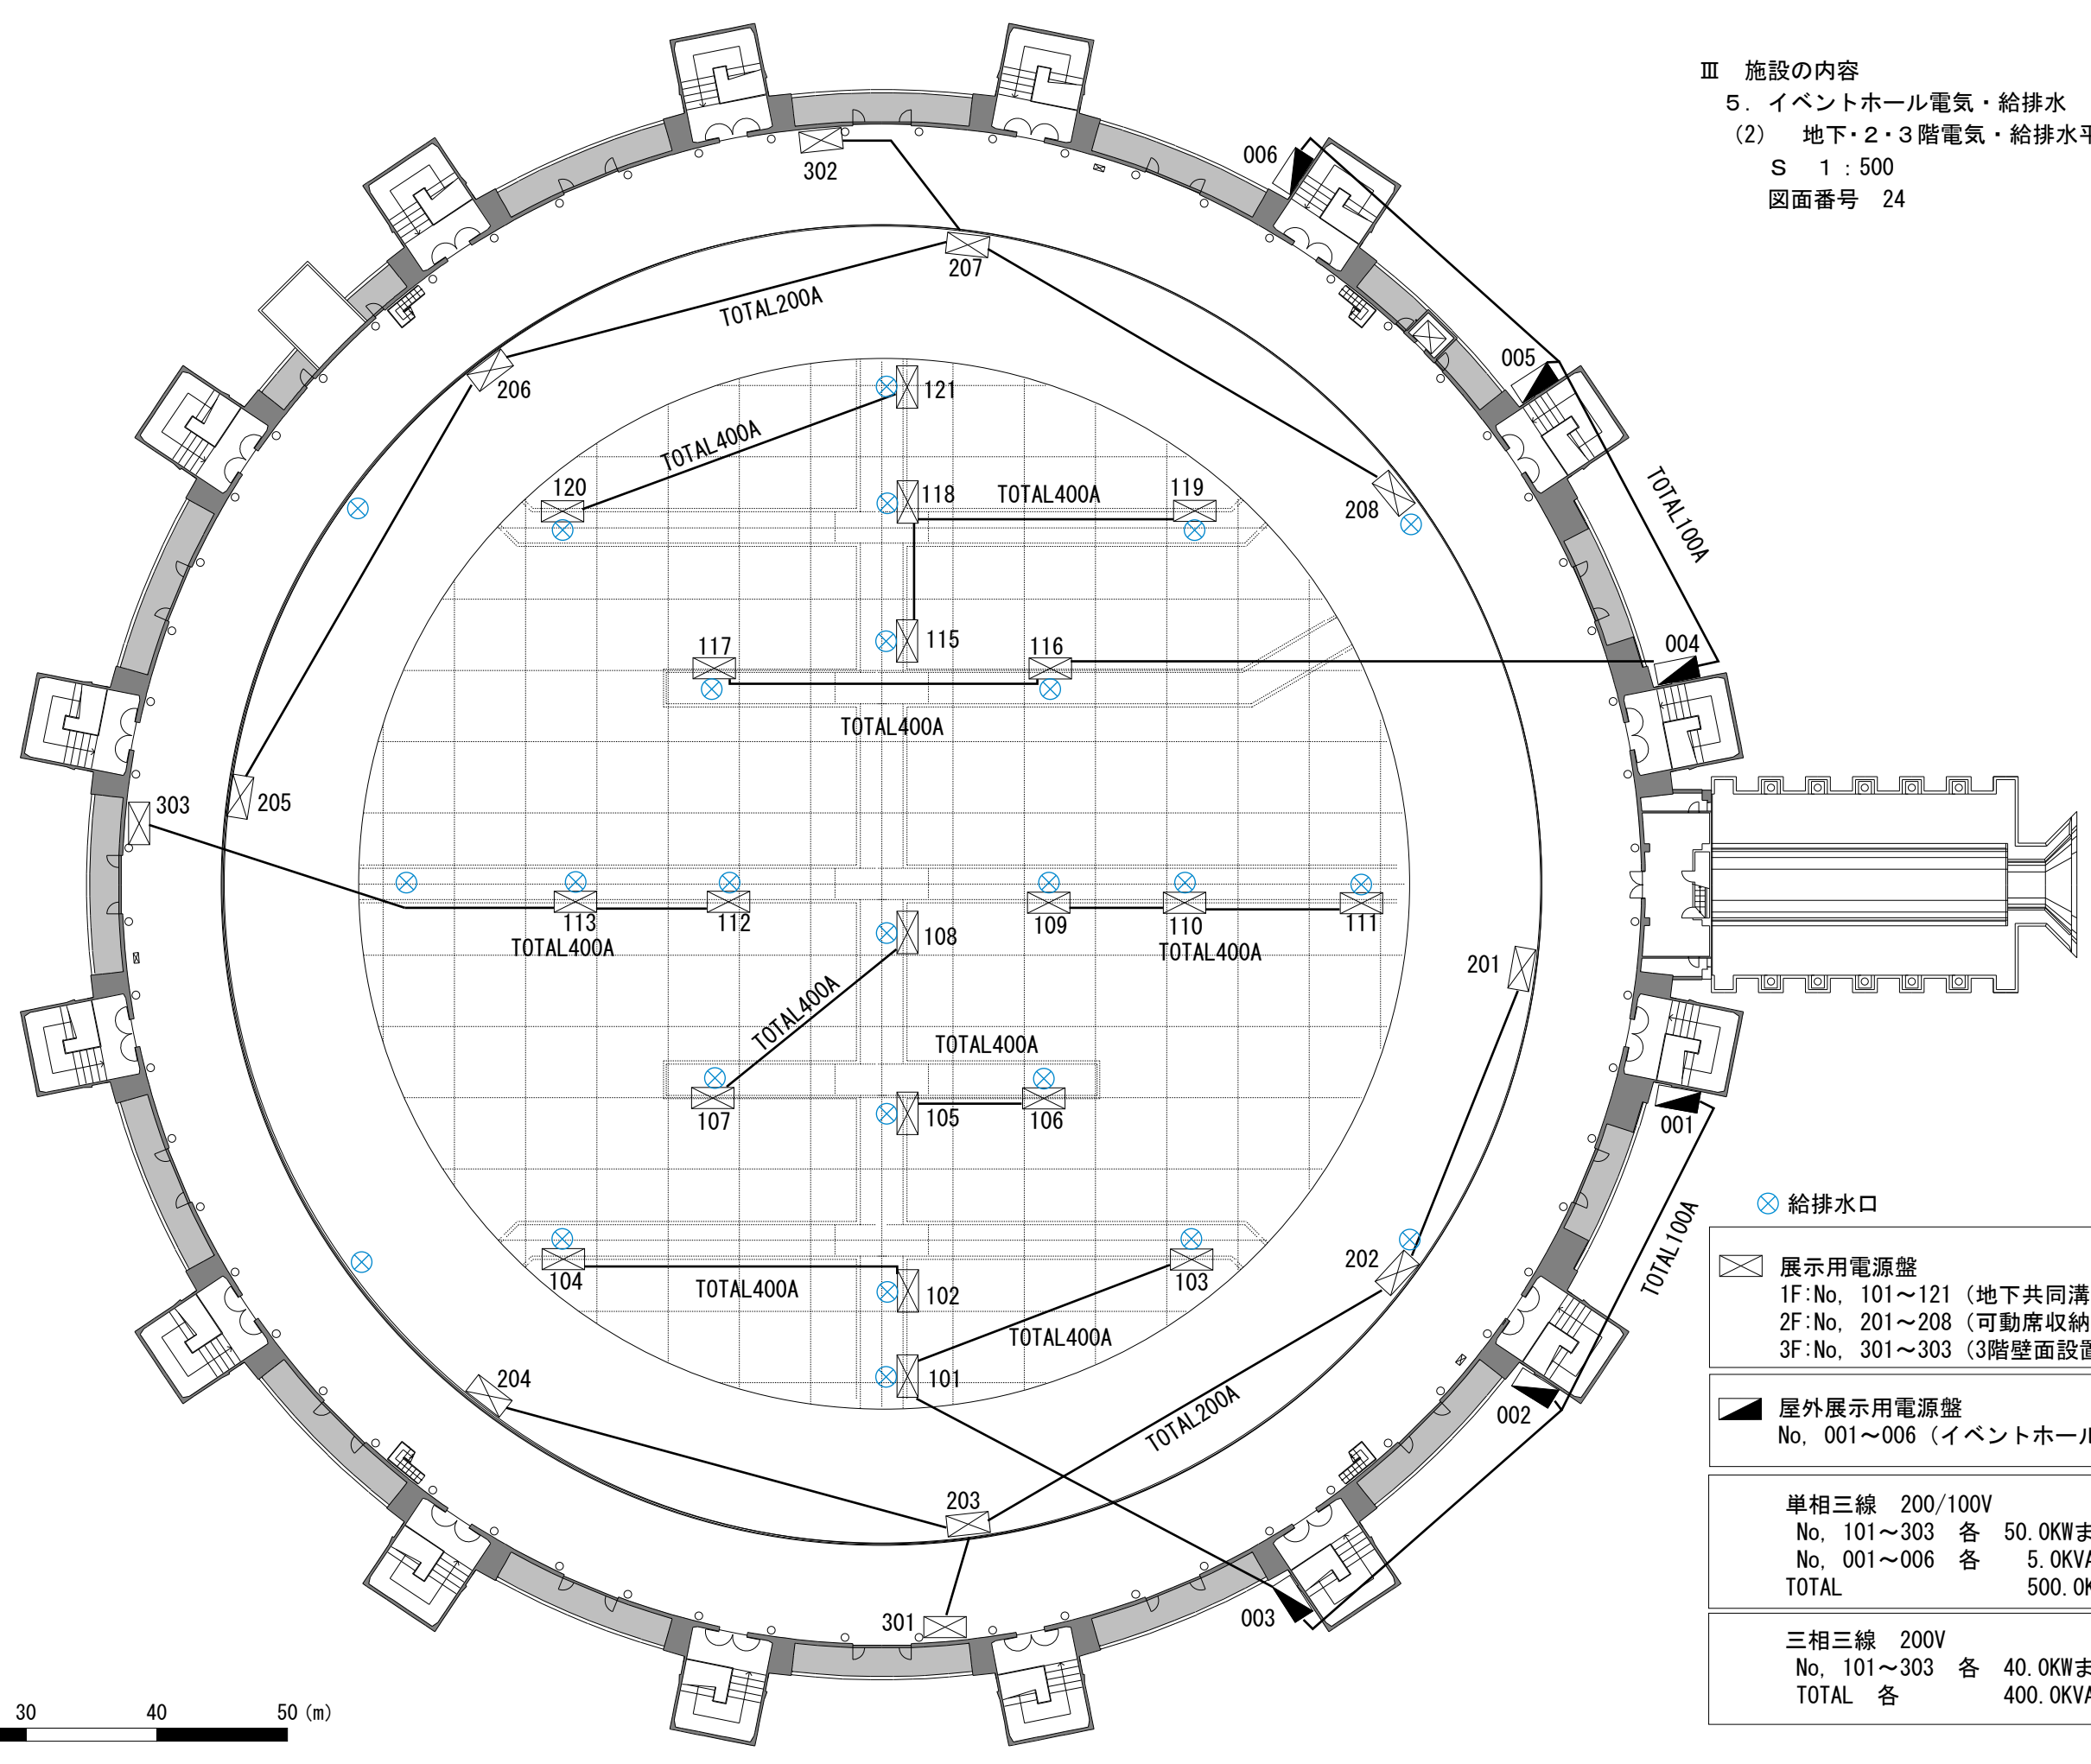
Ⅲ　施設の内容
５．イベントホール電気・給排水
（2）　地下･２･３階電気・給排水平
Ｓ　１：500
図面番号　24

302
006
207
TOTAL200A
206
121
005
TOTAL400A
120
118
TOTAL400A
119
208
TOTAL100A
117
115
116
004
TOTAL400A
303
205
113
112
108
109
110
111
TOTAL400A
TOTAL400A
201
TOTAL400A
TOTAL400A
107
105
106
001
TOTAL100A
104
TOTAL400A
102
103
202
TOTAL400A
204
101
002
TOTAL200A
203
003
301

30　40　50（m）

給排水口

展示用電源盤
1F:No, 101～121（地下共同溝
2F:No, 201～208（可動席収納
3F:No, 301～303（3階壁面設置

屋外展示用電源盤
No, 001～006（イベントホール

単相三線　200/100V
No, 101～303　各　50.0KWま
No, 001～006　各　5.0KVA
TOTAL　500.0K

三相三線　200V
No, 101～303　各　40.0KWま
TOTAL　各　400.0KVA